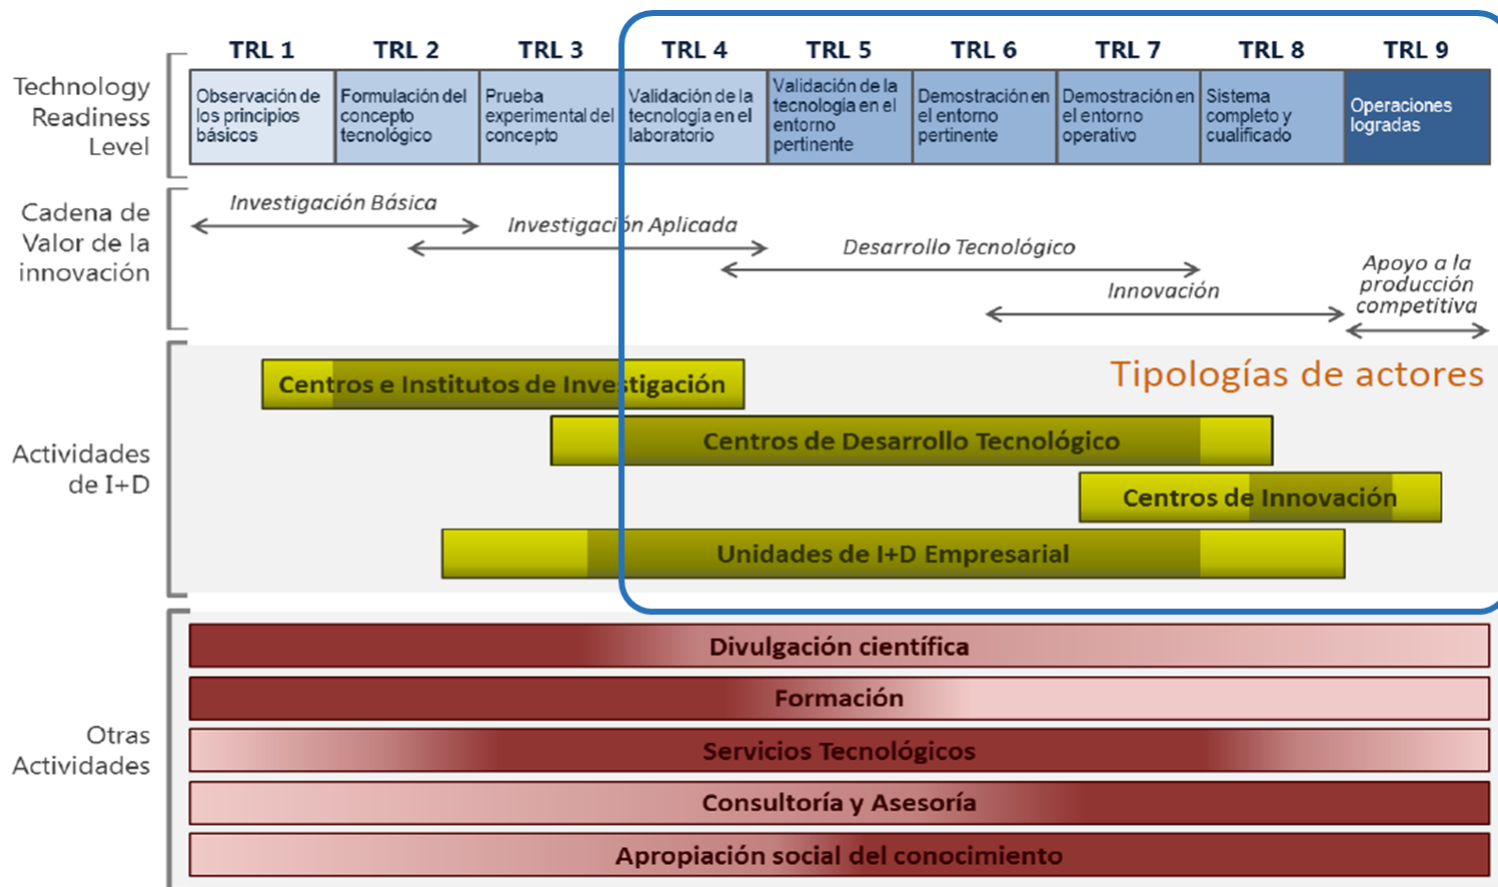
Technology Readiness Level

| TRL 1 | TRL 2 | TRL 3 | TRL 4 | TRL 5 | TRL 6 | TRL 7 | TRL 8 | TRL 9 |
|---|---|---|---|---|---|---|---|---|
| Observación de los principios básicos | Formulación del concepto tecnológico | Prueba experimental del concepto | Validación de la tecnología en el laboratorio | Validación de la tecnología en el entorno pertinente | Demostración en el entorno pertinente | Demostración en el entorno operativo | Sistema completo y cualificado | Operaciones logradas |

Cadena de Valor de la innovación

Investigación Básica

Investigación Aplicada

Desarrollo Tecnológico

Innovación

Apoyo a la producción competitiva

Actividades de I+D

Tipologías de actores

Centros e Institutos de Investigación

Centros de Desarrollo Tecnológico

Centros de Innovación

Unidades de I+D Empresarial

Otras Actividades

Divulgación científica

Formación

Servicios Tecnológicos

Consultoría y Asesoría

Apropiación social del conocimiento